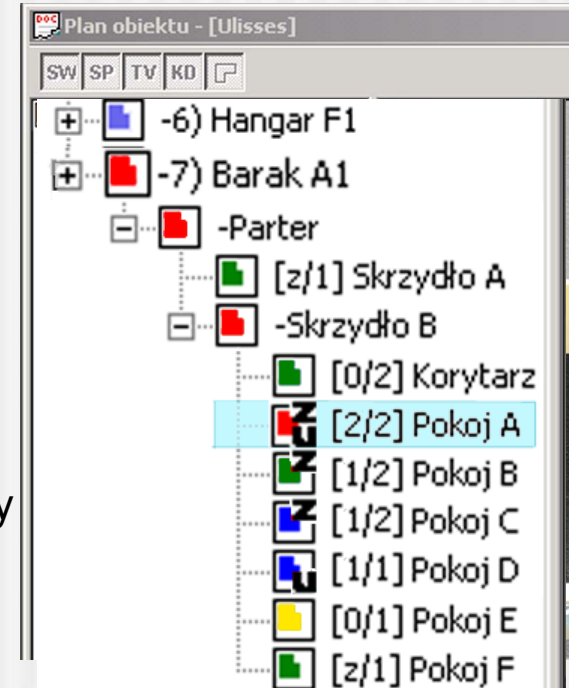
DOC Plan obiektu - [Ulisses]

SW SP TV KD

-6) Hangar F1
-7) Barak A1
-Parter
[z/1] Skrzydło A
-Skrzydło B
[0/2] Korytarz
Z U [2/2] Pokoj A
Z [1/2] Pokoj B
Z [1/2] Pokoj C
U [1/1] Pokoj D
[0/1] Pokoj E
[z/1] Pokoj F

y